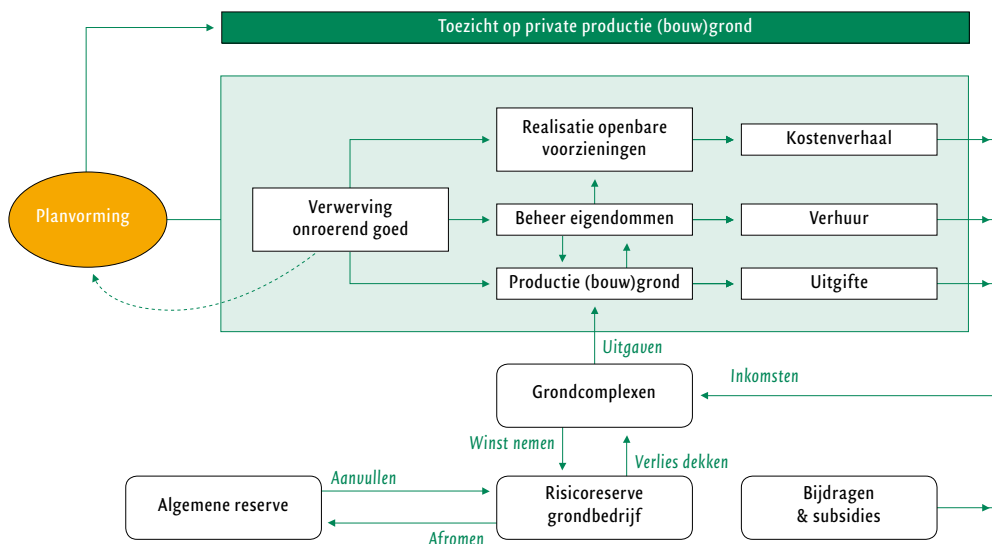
Toezicht op private productie (bouw)grond

Planvorming

Verwerving onroerend goed

Realisatie openbare voorzieningen

Kostenverhaal

Beheer eigendommen

Verhuur

Productie (bouw)grond

Uitgifte

Uitgaven

Inkomsten

Grondcomplexen

Winst nemen

Verlies dekken

Aanvullen

Algemene reserve

Risicoreserve grondbedrijf

Afromen

Bijdragen & subsidies